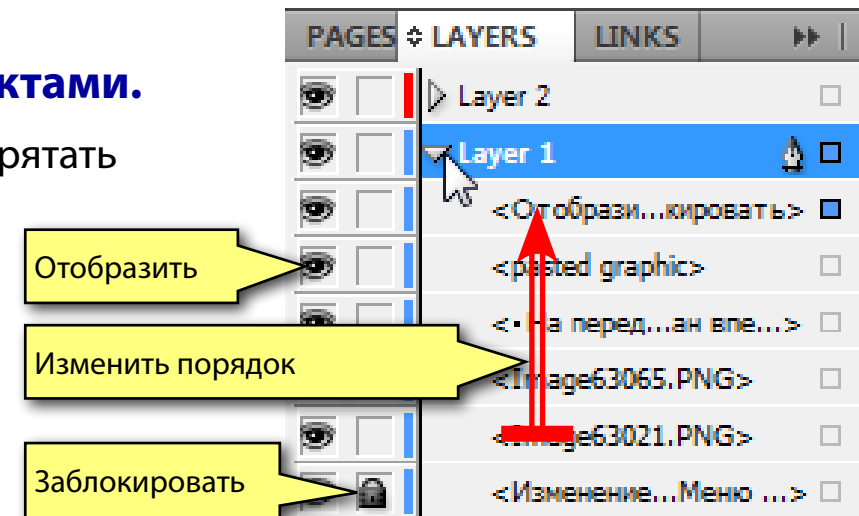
ктами.

рятать

PAGES ◇ LAYERS LINKS

Layer 2

Layer 1

<Отобрази...кировать>

<pasted graphic>

<•На перед...ан впе...>

<Image63065.PNG>

<Image63021.PNG>

<Изменение...Меню ...>

Отобразить

Изменить порядок

Заблокировать